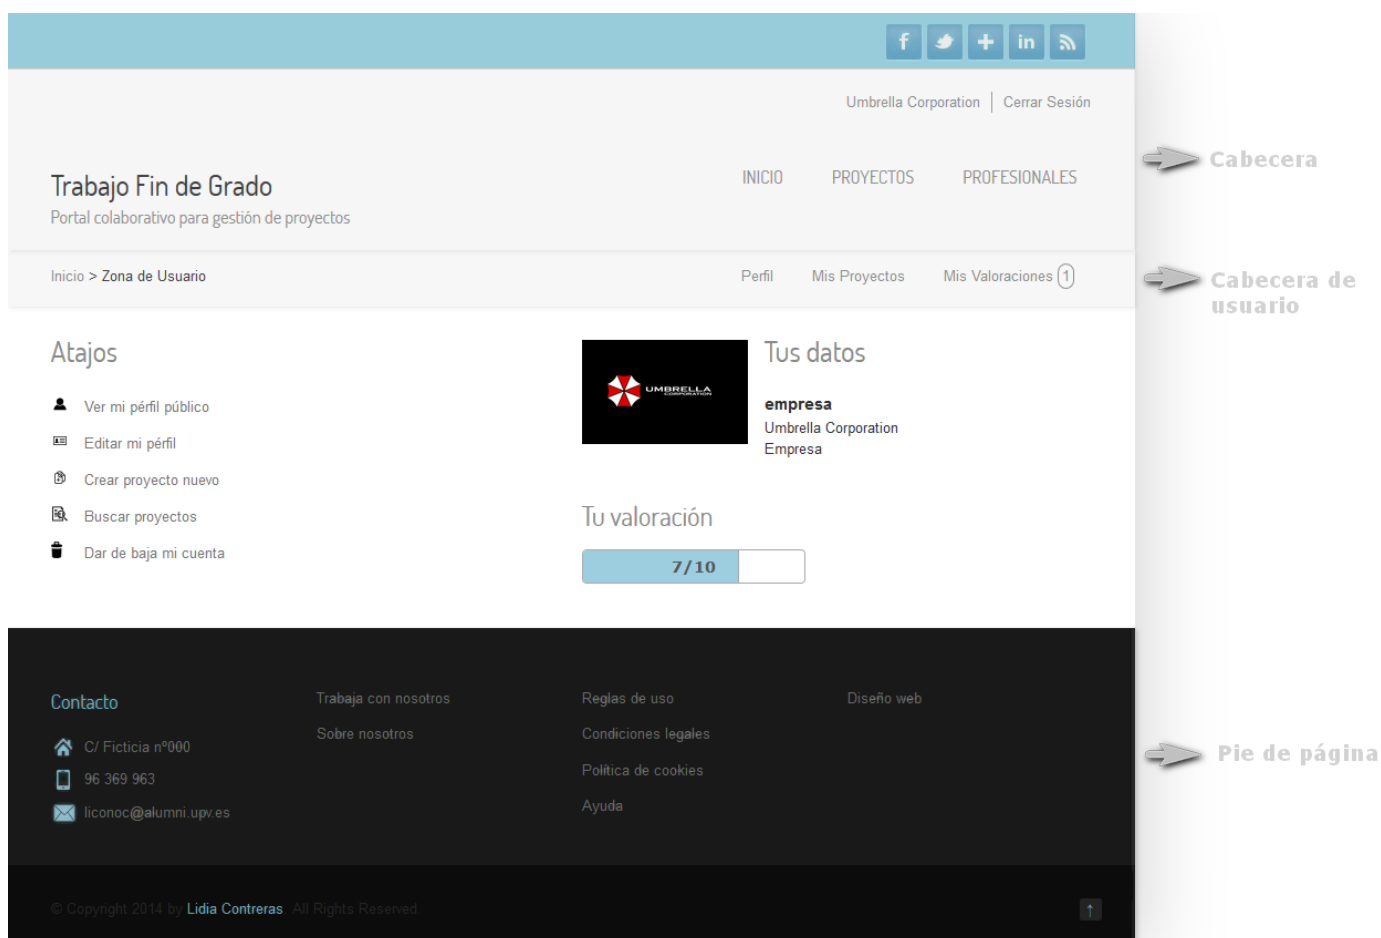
f in

Umbrella Corporation | Cerrar Sesión

Trabajo Fin de Grado
Portal colaborativo para gestión de proyectos

INICIO PROYECTOS PROFESIONALES

Cabecera

Inicio > Zona de Usuario

Perfil Mis Proyectos Mis Valoraciones 1

Cabecera de usuario

Atajos

Ver mi pérfil público
Editar mi pérfil
Crear proyecto nuevo
Buscar proyectos
Dar de baja mi cuenta

UMBRELLA CORPORATION

Tus datos

empresa
Umbrella Corporation
Empresa

Tu valoración

7/10

Contacto

C/ Ficticia nº000
96 369 963
liconoc@alumni.upv.es

Trabaja con nosotros
Sobre nosotros

Reglas de uso
Condiciones legales
Política de cookies
Ayuda

Diseño web

Pie de página

© Copyright 2014 by Lidia Contreras. All Rights Reserved.

↑